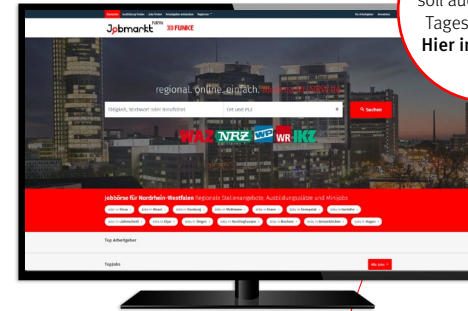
soll au
Tages
Hier in

Jobmarkt NRW VON FUNKE

regional. online. einfach.

Jobtitel, Stichwort oder Berufsfeld

Ort oder PLZ

Suchen

WAZ NRZ WP WR IKZ

Jobbörse für Nordrhein-Westfalen Regionale Stellenangebote, Ausbildungsplätze und Minijobs

Top Arbeitgeber

Topjobs

Alle Jobs